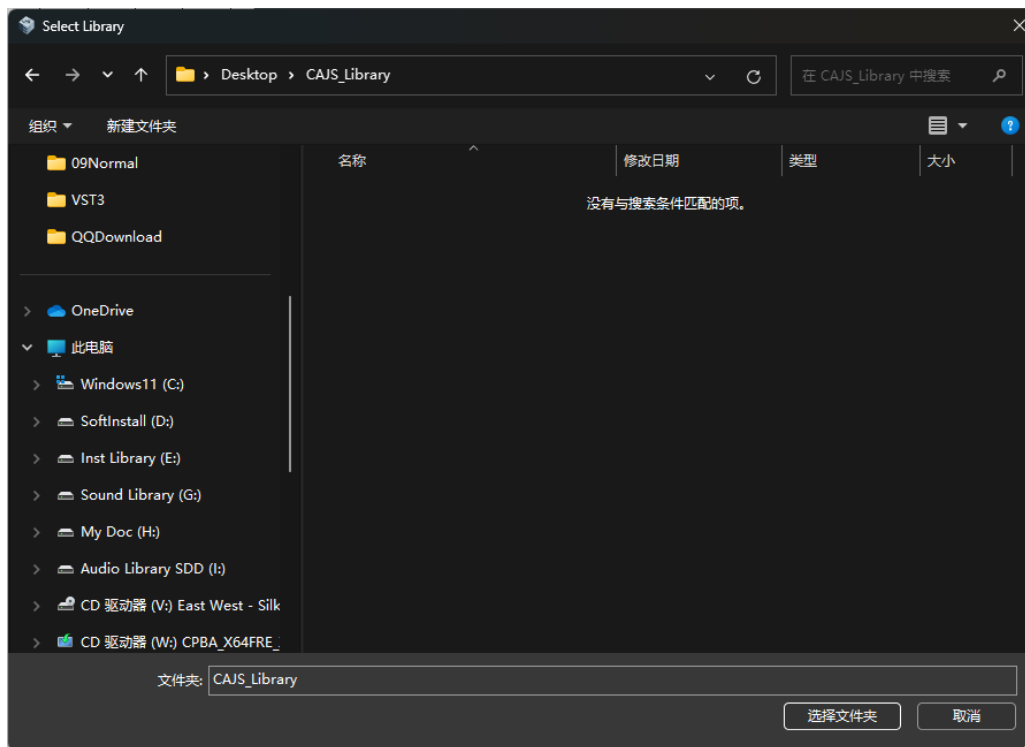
Select Library

Desktop › CAJS_Library

在 CAJS_Library 中搜索

组织 ▾ 新建文件夹

09Normal
VST3
QQDownload

OneDrive
此电脑
Windows11 (C:)
SoftInstall (D:)
Inst Library (E:)
Sound Library (G:)
My Doc (H:)
Audio Library SDD (I:)
CD 驱动器 (V:) East West - Silk
CD 驱动器 (W:) CPBA_X64FRE_

| 名称 | 修改日期 | 类型 | 大小 |
|---|---|---|---|

没有与搜索条件匹配的项。

文件夹: CAJS_Library

选择文件夹 取消